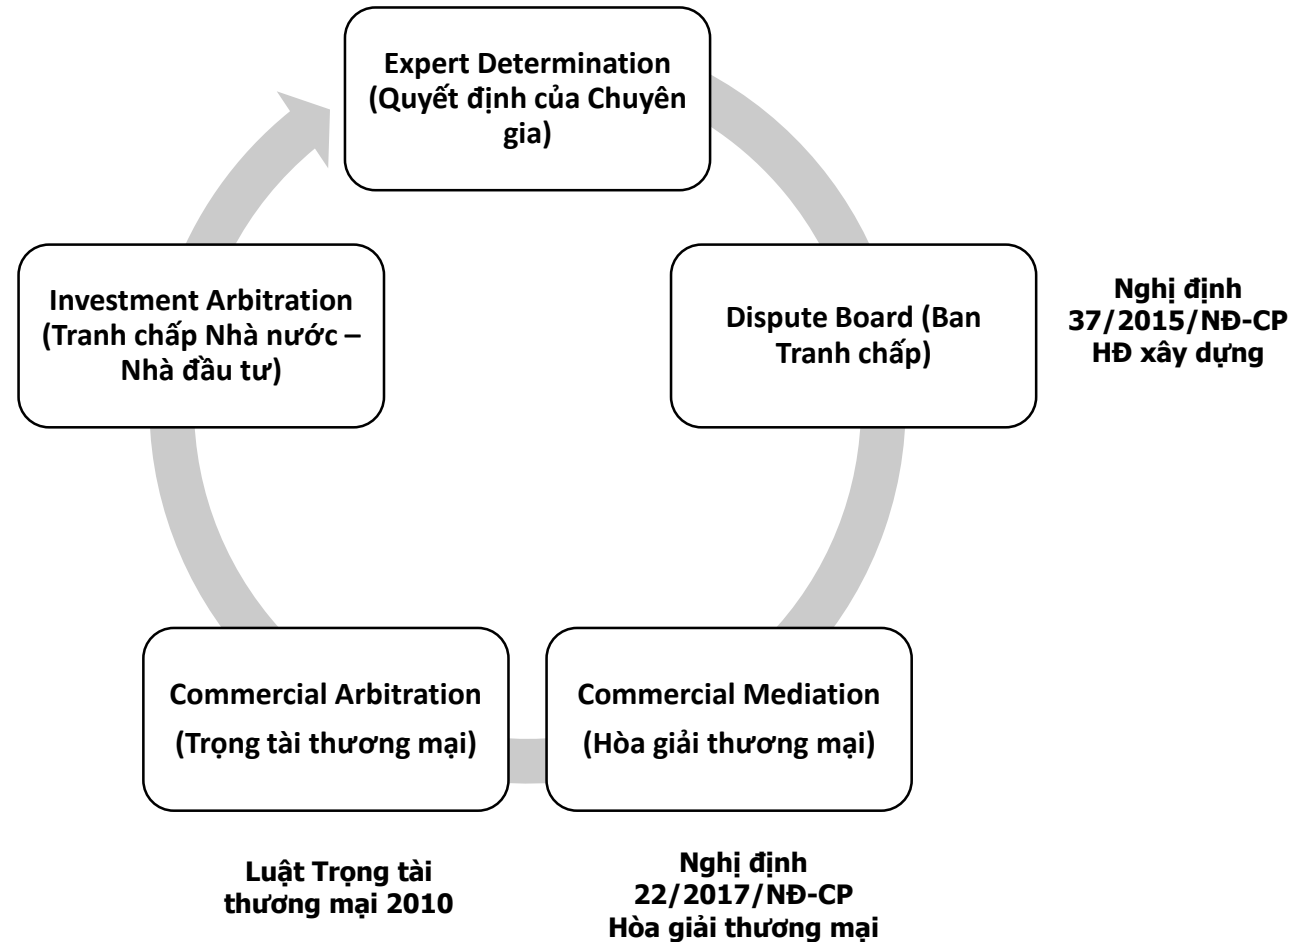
Expert Determination (Quyết định của Chuyên gia)

Dispute Board (Ban Tranh chấp)

Nghị định 37/2015/NĐ-CP HĐ xây dựng

Commercial Mediation

(Hòa giải thương mại)

Nghị định 22/2017/NĐ-CP Hòa giải thương mại

Commercial Arbitration

(Trọng tài thương mại)

Luật Trọng tài thương mại 2010

Investment Arbitration (Tranh chấp Nhà nước – Nhà đầu tư)